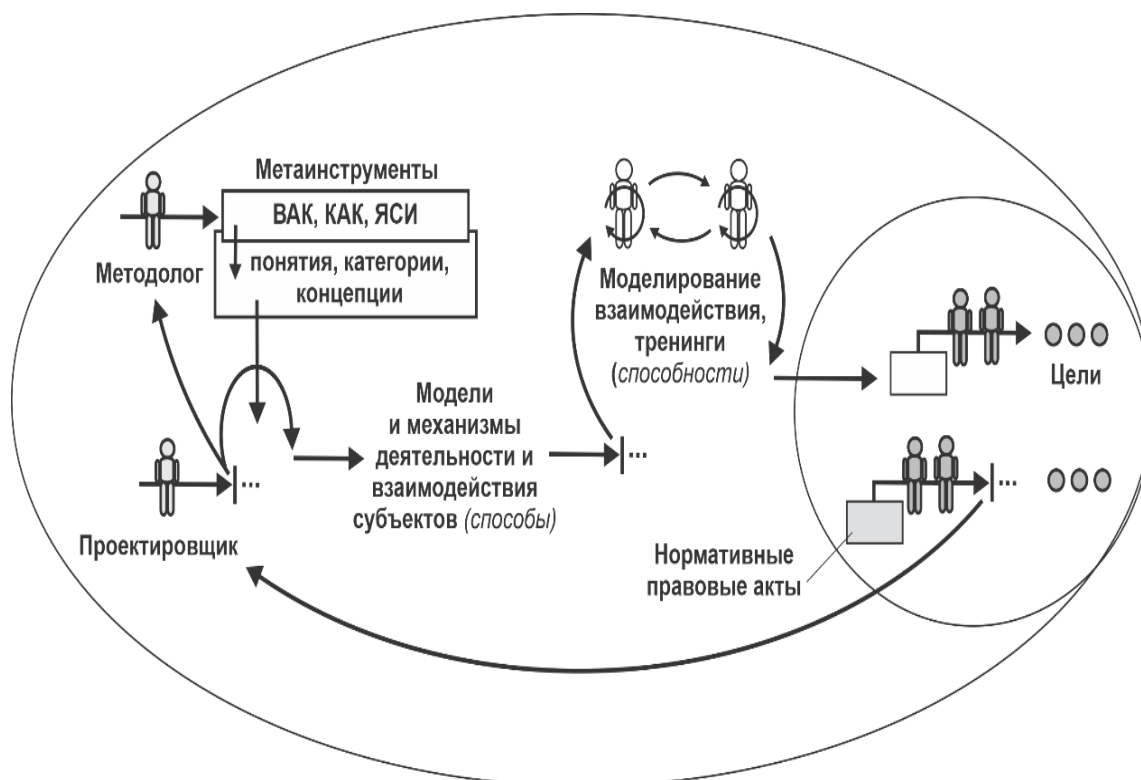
Метаинструменты

ВАК, КАК, ЯСИ

понятия, категории, концепции

Методолог

Моделирование взаимодействия, тренинги (способности)

Цели

Модели и механизмы деятельности и взаимодействия субъектов (способы)

Проектировщик

Нормативные правовые акты